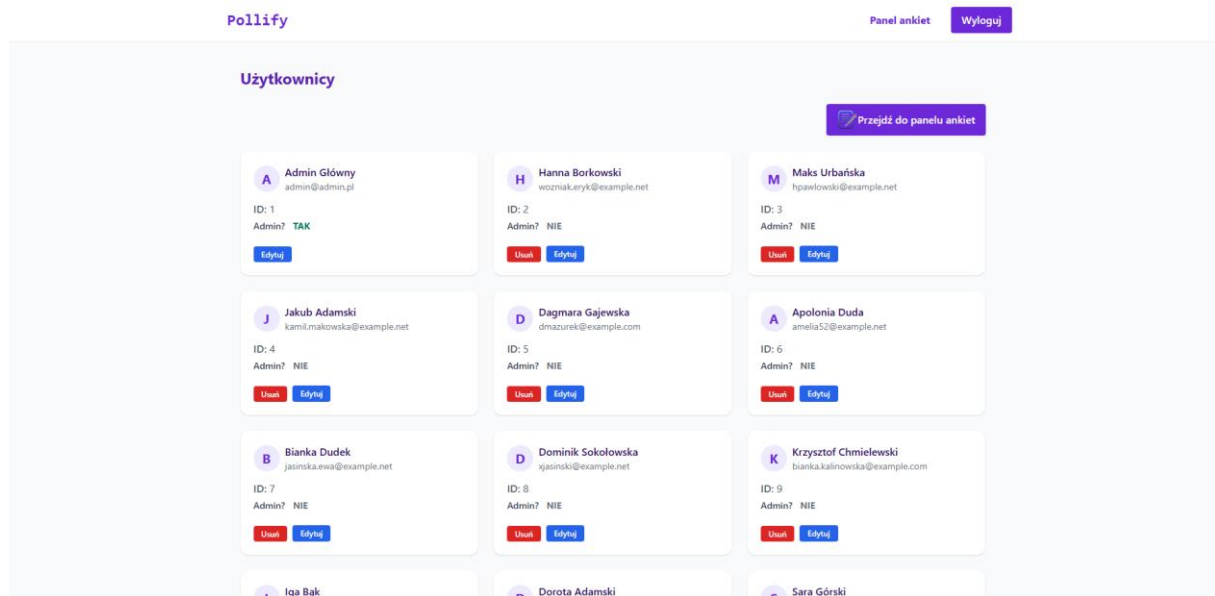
Pollify

Panel ankiet

Wyloguj

Użytkownicy

Przejdź do panelu ankiet

A Admin Główny
admin@admin.pl
ID: 1
Admin? TAK
Edytuj

H Hanna Borkowski
wozniak.eryk@example.net
ID: 2
Admin? NIE
Usuń Edytuj

M Maks Urbańska
hpawlowski@example.net
ID: 3
Admin? NIE
Usuń Edytuj

J Jakub Adamski
kamil.makowska@example.net
ID: 4
Admin? NIE
Usuń Edytuj

D Dagmara Gajewska
dmazurek@example.com
ID: 5
Admin? NIE
Usuń Edytuj

A Apolonia Duda
amelia52@example.net
ID: 6
Admin? NIE
Usuń Edytuj

B Bianka Dudek
jasinska.ewa@example.net
ID: 7
Admin? NIE
Usuń Edytuj

D Dominik Sokołowska
xjasinski@example.net
ID: 8
Admin? NIE
Usuń Edytuj

K Krzysztof Chmielewski
bianka.kalinowska@example.com
ID: 9
Admin? NIE
Usuń Edytuj

Iga Bak

Dorota Adamski

Sara Górski